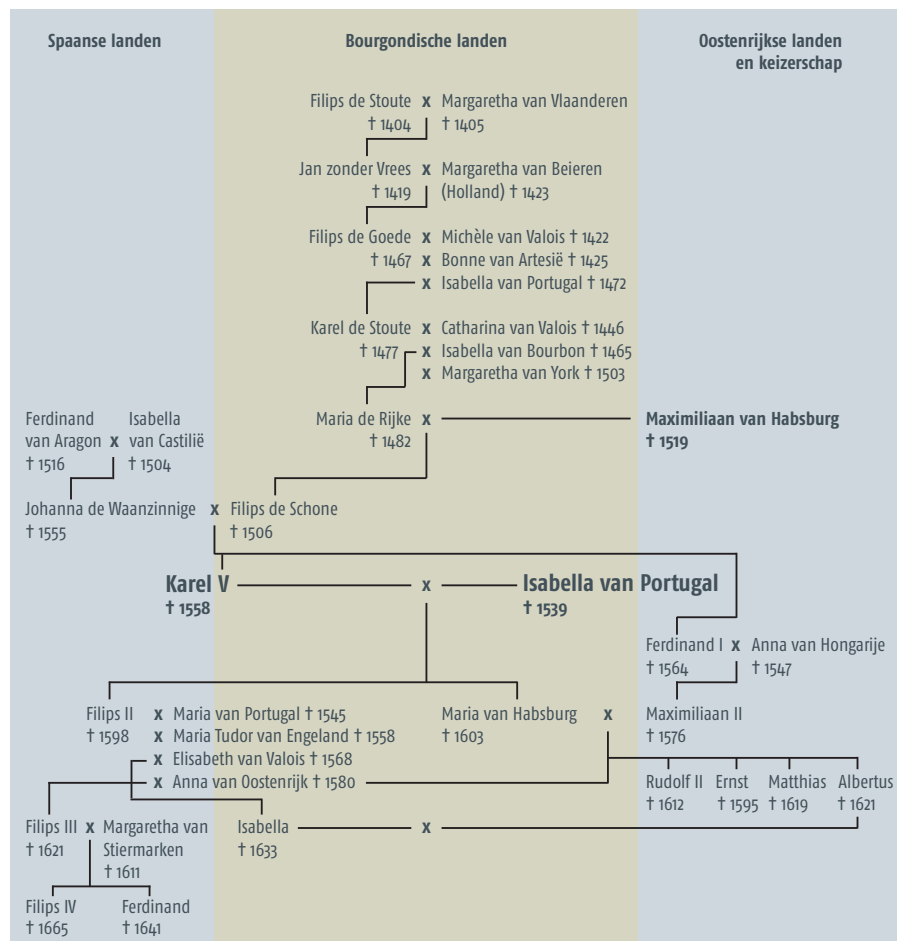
Spaanse landen

Bourgondische landen

Oostenrijkse landen en keizerschap

Filips de Stoute † 1404 x Margaretha van Vlaanderen † 1405

Jan zonder Vrees † 1419 x Margaretha van Beieren (Holland) † 1423

Filips de Goede † 1467 x Michèle van Valois † 1422
x Bonne van Artesië † 1425
x Isabella van Portugal † 1472

Karel de Stoute † 1477 x Catharina van Valois † 1446
x Isabella van Bourbon † 1465
x Margaretha van York † 1503

Ferdinand van Aragon † 1516 x Isabella van Castilië † 1504

Maria de Rijke † 1482 x Maximiliaan van Habsburg † 1519

Johanna de Waanzinnige † 1555 x Filips de Schone † 1506

Karel V † 1558 x Isabella van Portugal † 1539

Ferdinand I † 1564 x Anna van Hongarije † 1547

Filips II † 1598 x Maria van Portugal † 1545
x Maria Tudor van Engeland † 1558
x Elisabeth van Valois † 1568
x Anna van Oostenrijk † 1580

Maria van Habsburg † 1603 x Maximiliaan II † 1576

Rudolf II † 1612 Ernst † 1595 Matthias † 1619 Albertus † 1621

Filips III † 1621 x Margaretha van Stiermarken † 1611

Isabella † 1633 x

Filips IV † 1665 Ferdinand † 1641